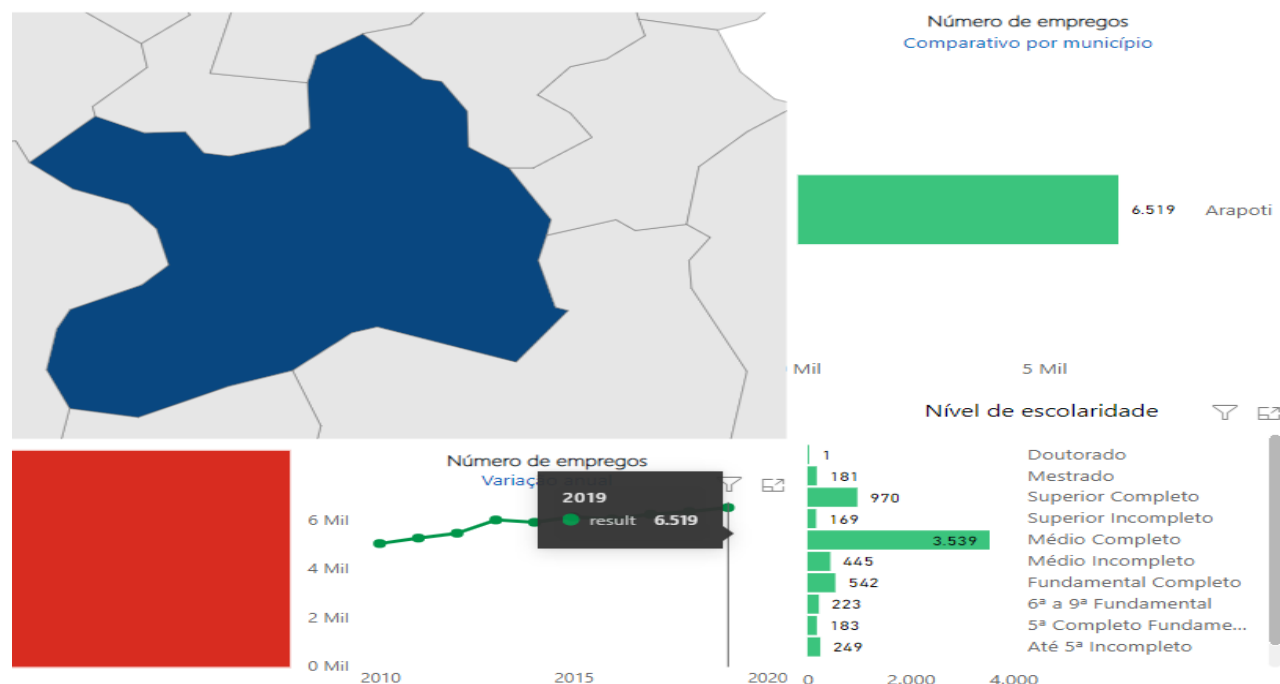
Número de empregos
Comparativo por município

6.519 Arapoti

Mil 5 Mil

Nível de escolaridade

| | |
|---|---|
| 1 | Doutorado |
| 181 | Mestrado |
| 970 | Superior Completo |
| 169 | Superior Incompleto |
| 3.539 | Médio Completo |
| 445 | Médio Incompleto |
| 542 | Fundamental Completo |
| 223 | 6ª a 9ª Fundamental |
| 183 | 5ª Completo Fundame... |
| 249 | Até 5ª Incompleto |

0 2.000 4.000

Número de empregos
Variação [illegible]

2019
result 6.519

6 Mil
4 Mil
2 Mil
0 Mil
2010 2015 2020